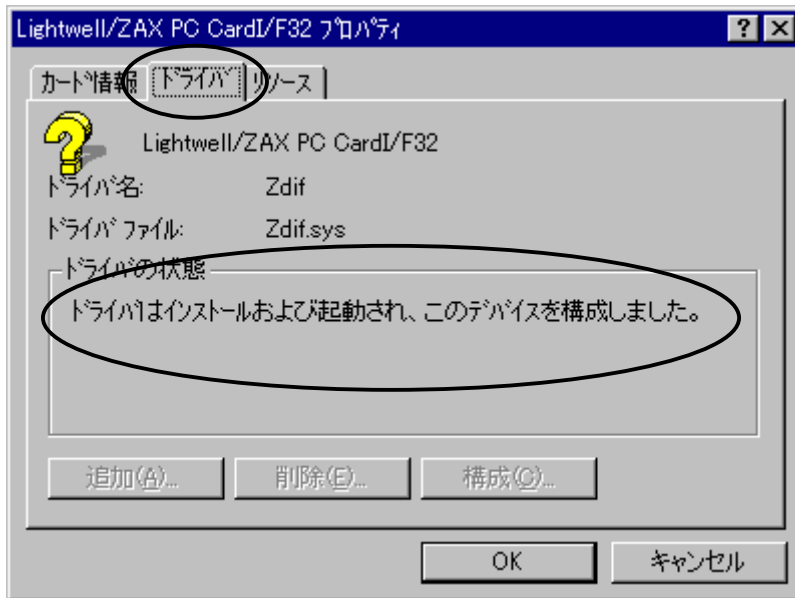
Lightwell/ZAX PC CardI/F32 ﾌﾟﾛﾊﾟﾃｨ

? X

カード情報 ドライバ リソース

Lightwell/ZAX PC CardI/F32

ドライバ名: Zdif

ドライバ ファイル: Zdif.sys

ドライバの状態

ドライバはインストールおよび起動され、このデバイスを構成しました。

追加(A)... 削除(E)... 構成(C)...

OK キャンセル